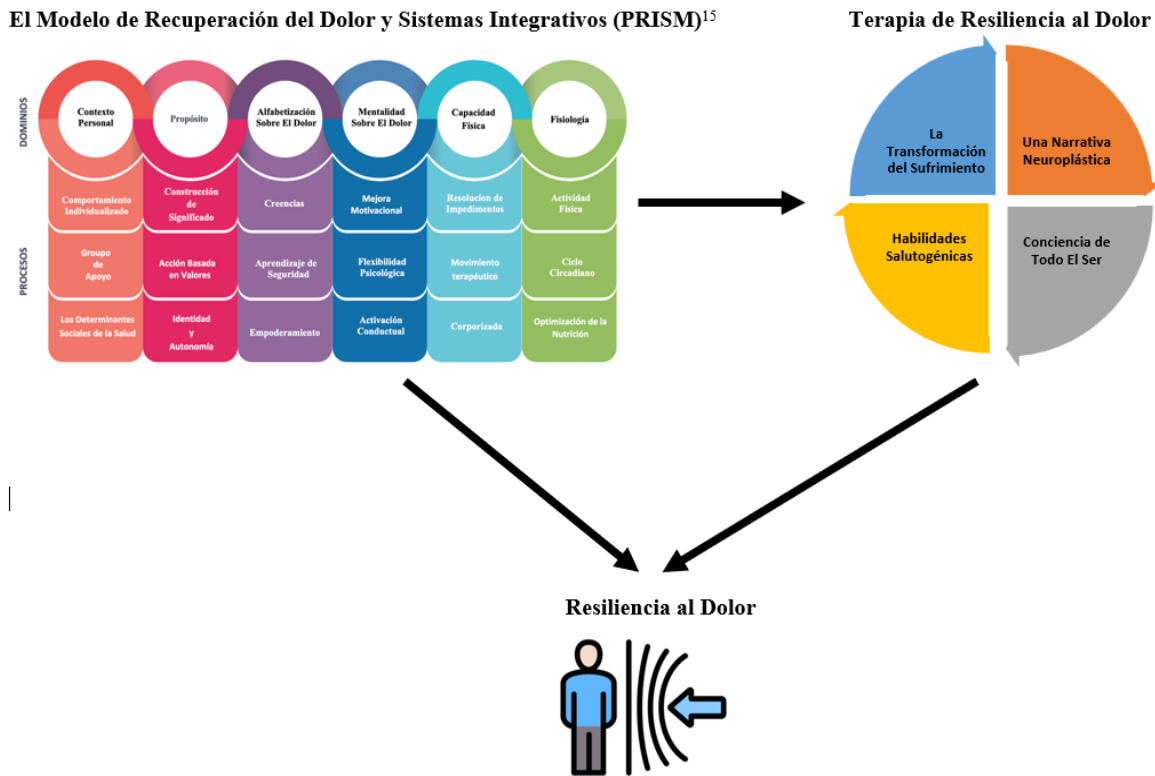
El Modelo de Recuperación del Dolor y Sistemas Integrativos (PRISM)$^{15}$

Terapia de Resiliencia al Dolor

DOMINIOS

PROCESOS

| Contexto Personal | Propósito | Alfabetización Sobre El Dolor | Mentalidad Sobre El Dolor | Capacidad Física | Fisiología |
|---|---|---|---|---|---|
| Comportamiento Individualizado | Construcción de Significado | Creencias | Mejora Motivacional | Resolucion de Impedimentos | Actividad Física |
| Groupo de Apoyo | Acción Basada en Valores | Aprendizaje de Seguridad | Flexibilidad Psicológica | Movimiento terapéutico | Ciclo Circadiano |
| Los Determinantes Sociales de la Salud | Identidad y Autonomía | Empoderamiento | Activación Conductual | Corporizada | Optimización de la Nutrición |

La Transformación del Sufrimiento

Una Narrativa Neuroplástica

Habilidades Salutogénicas

Conciencia de Todo El Ser

Resiliencia al Dolor